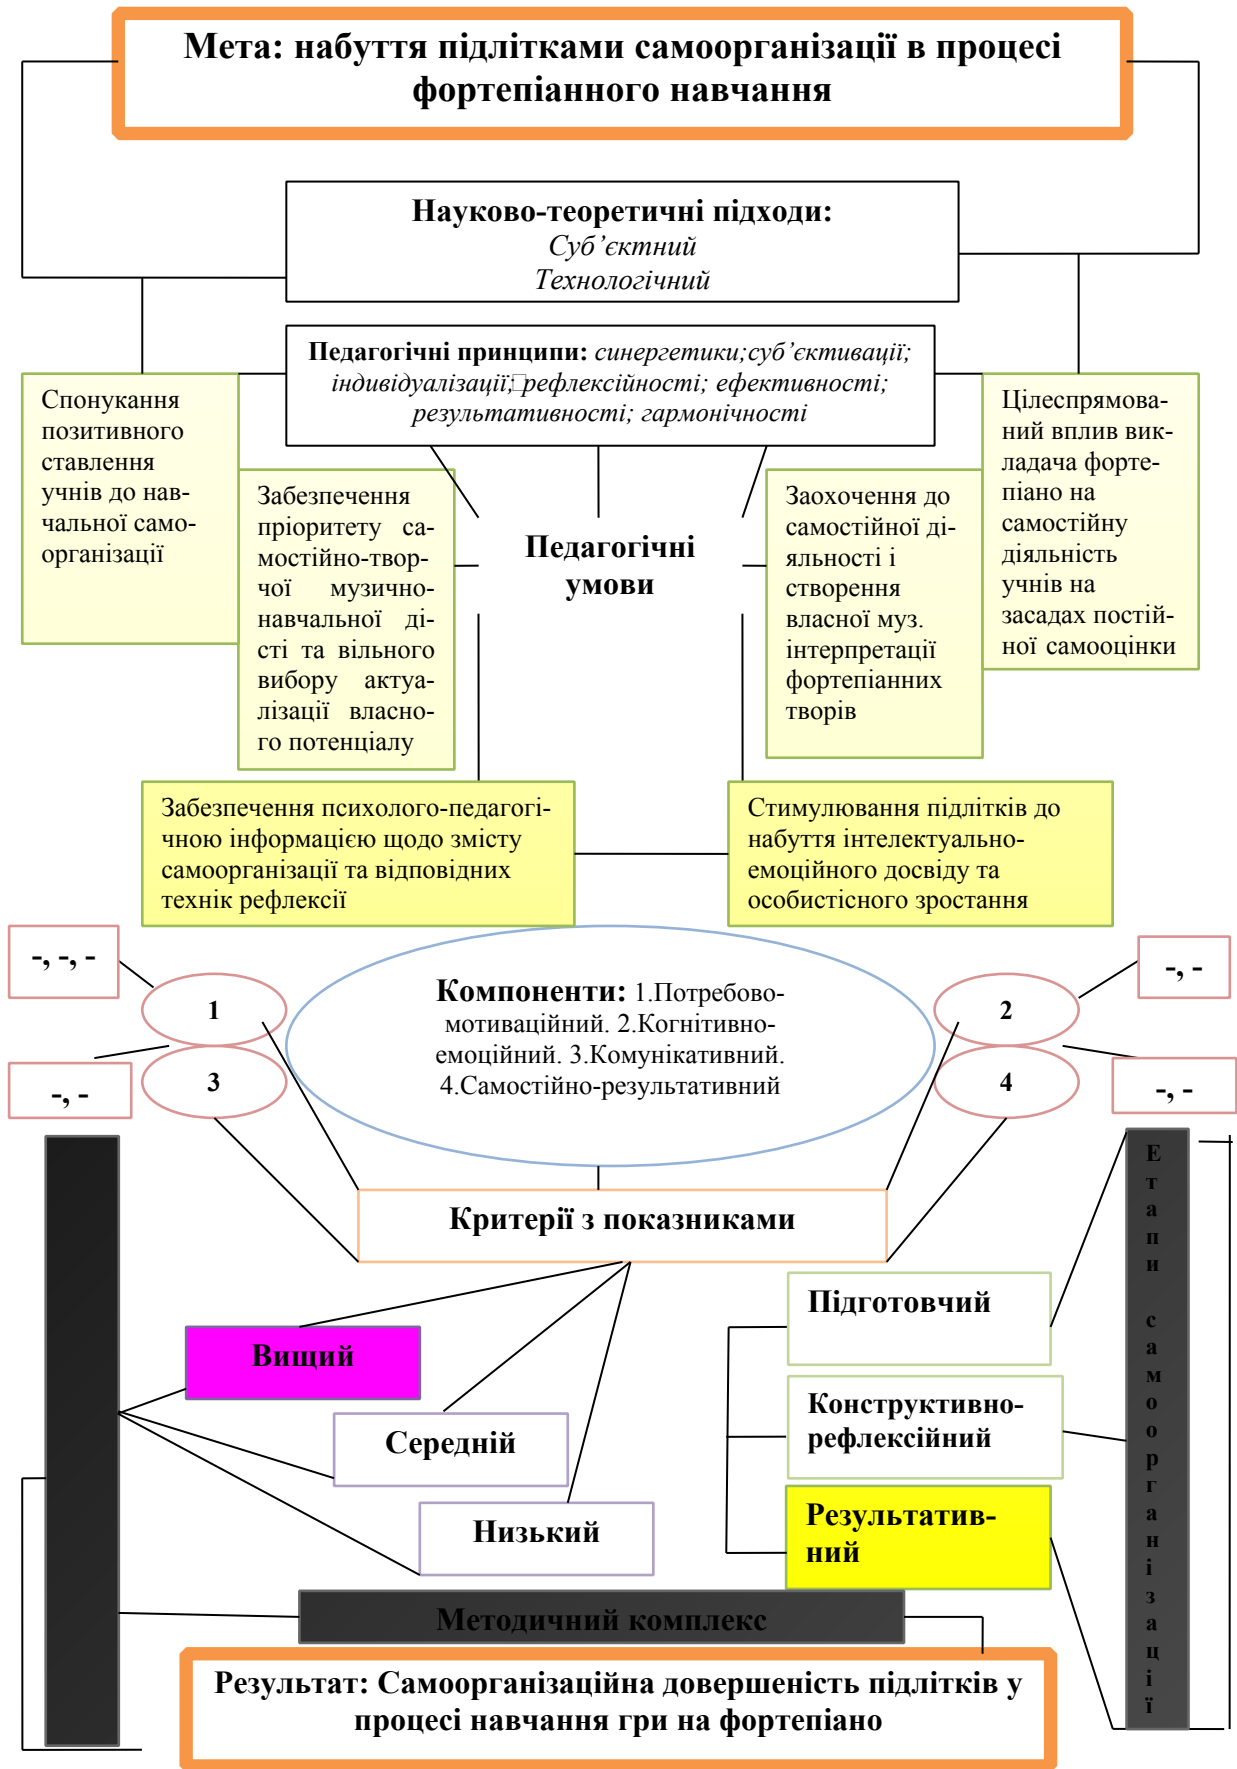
Мета: набуття підлітками самоорганізації в процесі фортепіанного навчання

Науково-теоретичні підходи:
*Суб'єктний*
*Технологічний*

Педагогічні принципи: *синергетики;суб'єктивації; індивідуалізації; рефлексійності; ефективності; результативності; гармонічності*

Спонукання позитивного ставлення учнів до навчальної самоорганізації

Забезпечення пріоритету самостійно-творчої музично-навчальної дісті та вільного вибору актуалізації власного потенціалу

Педагогічні умови

Заохочення до самостійної діяльності і створення власної муз. інтерпретації фортепіанних творів

Цілеспрямований вплив викладача фортепіано на самостійну діяльність учнів на засадах постійної самооцінки

Забезпечення психолого-педагогічною інформацією щодо змісту самоорганізації та відповідних технік рефлексії

Стимулювання підлітків до набуття інтелектуально-емоційного досвіду та особистісного зростання

-, -, -

1

-, -

3

Компоненти: 1.Потребово-мотиваційний. 2.Когнітивно-емоційний. 3.Комунікативний. 4.Самостійно-результативний

2

-, -

4

-, -

Критерії з показниками

Вищий

Середній

Низький

Підготовчий

Конструктивно-рефлексійний

Результативний

Етапи самоорганізації

Методичний комплекс

Результат: Самоорганізаційна довершеність підлітків у процесі навчання гри на фортепіано